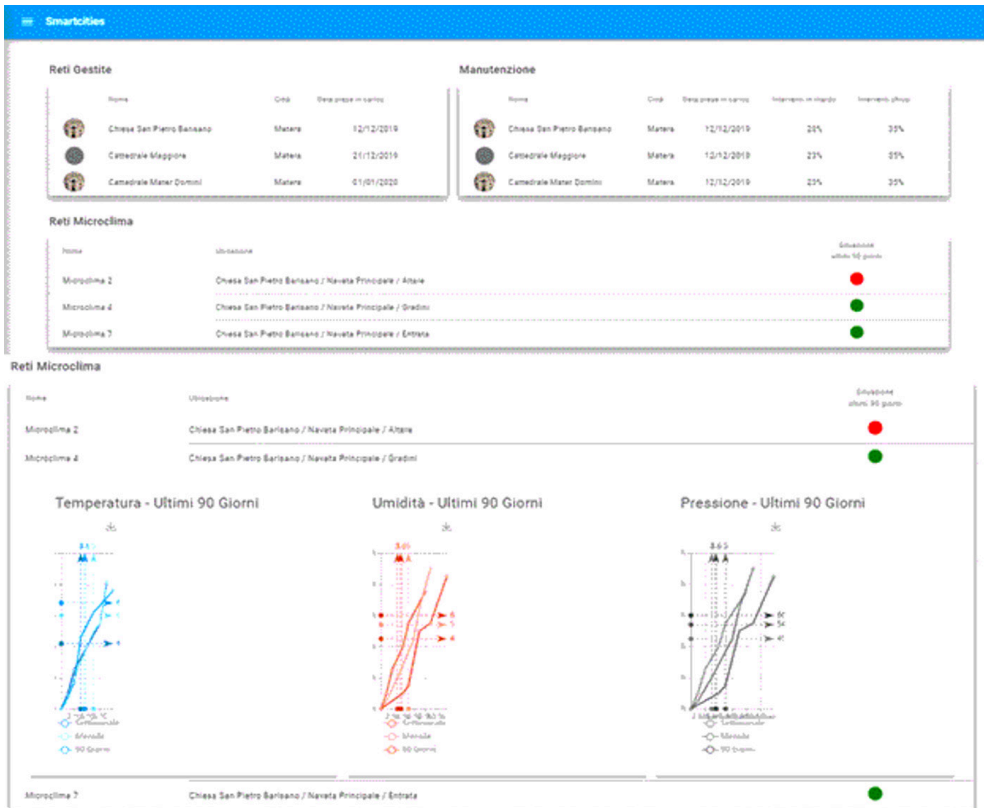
Smartcities

Reti Gestite

| | Nome | Città | Data presa in carico |
|---|---|---|---|
| | Chiesa San Pietro Barisano | Matera | 12/12/2019 |
| | Cattedrale Maggiore | Matera | 21/12/2019 |
| | Cattedrale Mater Domini | Matera | 01/01/2020 |

Manutenzione

| | Nome | Città | Data presa in carico | Interventi in ritardo | Interventi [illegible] |
|---|---|---|---|---|---|
| | Chiesa San Pietro Barisano | Matera | 12/12/2019 | 20% | 35% |
| | Cattedrale Maggiore | Matera | 12/12/2019 | 23% | 35% |
| | Cattedrale Mater Domini | Matera | 12/12/2019 | 23% | 35% |

Reti Microclima

| Nome | Ubicazione | Situazione ultimi 90 giorni |
|---|---|---|
| Microclima 2 | Chiesa San Pietro Barisano / Navata Principale / Altare | |
| Microclima 4 | Chiesa San Pietro Barisano / Navata Principale / Gradini | |
| Microclima 7 | Chiesa San Pietro Barisano / Navata Principale / Entrata | |

Reti Microclima

| Nome | Ubicazione | Situazione ultimi 90 giorni |
|---|---|---|
| Microclima 2 | Chiesa San Pietro Barisano / Navata Principale / Altare | |
| Microclima 4 | Chiesa San Pietro Barisano / Navata Principale / Gradini | |

Temperatura - Ultimi 90 Giorni

Settimanale
Mensile
90 Giorni

Umidità - Ultimi 90 Giorni

Settimanale
Mensile
90 Giorni

Pressione - Ultimi 90 Giorni

Settimanale
Mensile
90 Giorni

Microclima 7 Chiesa San Pietro Barisano / Navata Principale / Entrata